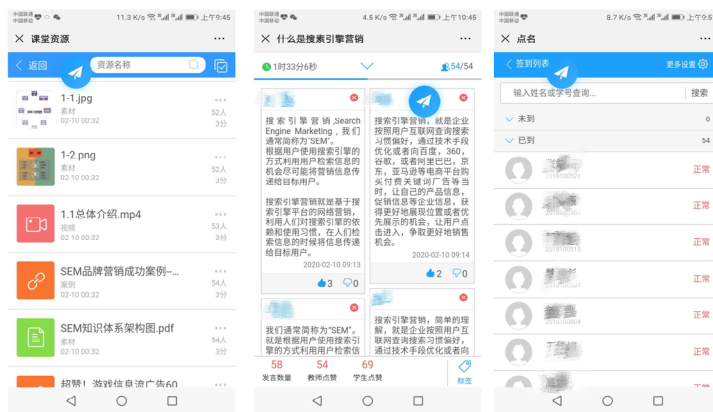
中国联通 中国移动 11.3 K/s 上午9:45

课堂资源

返回 资源名称

1-1.jpg
素材
02-10 00:32
52人
3分

1-2.png
素材
02-10 00:32
52人
3分

1.1总体介绍.mp4
视频
02-10 00:32
53人
3分

SEM品牌营销成功案例-...
案例
02-10 00:32
54人
3分

SEM知识体系架构图.pdf
素材
02-10 00:32
54人
3分

超赞！游戏信息流广告60

中国联通 中国移动 4.5 K/s 上午10:45

什么是搜索引擎营销

1时33分6秒
54/54

搜索引擎营销，Search Engine Marketing，我们通常简称为"SEM"。根据用户使用搜索引擎的方式利用用户检索信息的机会尽可能将营销信息传递给目标用户。

搜索引擎营销就是基于搜索引擎平台的网络营销，利用人们对搜索引擎的依赖和使用习惯，在人们检索信息的时候将信息传递给目标用户。

2020-02-10 09:13
3 0

搜索引擎营销，就是企业按照用户互联网查询搜索习惯倒好，通过技术手段优化或者向百度，360，谷歌，或者阿里巴巴，京东，亚马逊等电商平台购买付费关键词广告等当时，让自己的产品信息，促销信息等企业信息，获得更好地展现位置或者优先展示的机会，让用户点击进入，争取更好地销售机会。

2020-02-10 09:13
2 0

我们通常简称为"SEM"。就是根据用户使用搜索引擎的方式利用用户检索信

搜索引擎营销，简单的理解，就是企业按照用户互联网查询搜索习惯倒好，通过技术手段优化或者向

58 发言数量
54 教师点赞
69 学生点赞
标签

中国联通 中国移动 8.7 K/s 上午9:45

点名

签到列表
更多设置

输入姓名或学号查询...
搜索

未到 0
已到 54

正常
正常
正常
正常
正常
正常
正常